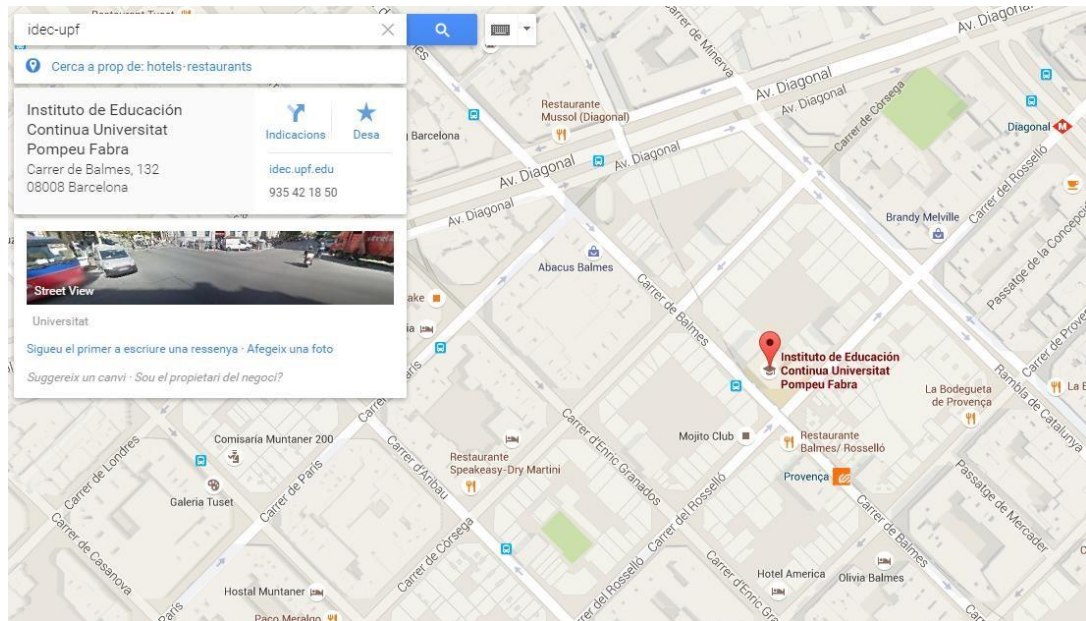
idec-upf

Cerca a prop de: hotels-restaurants

Instituto de Educación Continua Universitat Pompeu Fabra
Carrer de Balmes, 132
08008 Barcelona

Indicacions
Desa

idec.upf.edu
935 42 18 50

Street View

Universitat

Sigueu el primer a escriure una ressenya · Afegeix una foto

Suggereix un canvi · Sou el propietari del negoci?

Restaurant Tuset
Carrer de Minerva
Av. Diagonal
Av. Diagonal
Av. Diagonal
Av. Diagonal
Av. Diagonal
Av. Diagonal
Restaurante Mussol (Diagonal)
Barcelona
Carrer de Corsega
Diagonal
Carrer del Rosselló
Brandy Melville
Passatge de la Concepció
Abacus Balmes
Carrer de Balmes
Instituto de Educación Continua Universitat Pompeu Fabra
Carrer de Provença
La Bodegueta de Provença
Rambla de Catalunya
La B
ake
ia
París
Carrer
Comisaría Muntaner 200
Carrer de Londres
Carrer de París
Carrer d'Aribau
Restaurante Speakeasy-Dry Martini
Carrer d'Enric Granados
Mojito Club
Restaurante Balmes/ Rosselló
Provença
Passatge de Mercader
Galeria Tuset
Carrer de Casanova
Carrer de Còrsega
Carrer del Rosselló
Carrer del Rosselló
Carrer de Balmes
Carrer d'Enric Gra
Hotel America
Olivia Balmes
Hostal Muntaner
París
Paco Meralgo
Car